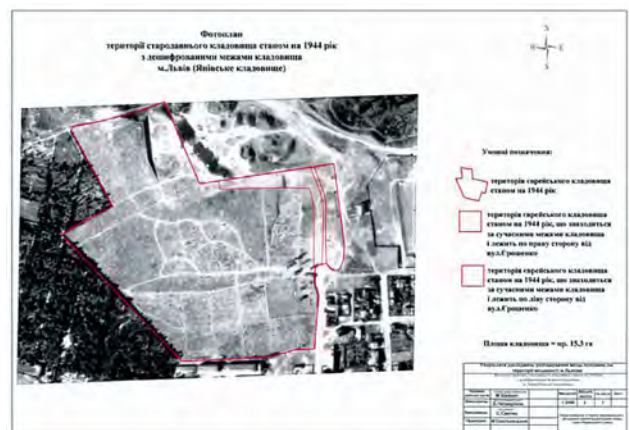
Фотоплан
території стародавнього кладовища станом на 1944 рік
з дешифрованими межами кладовища
м.Львів (Янівське кладовище)

N
W E
S

Умовні позначення:

територія єврейського кладовища станом на 1944 рік

територія єврейського кладовища станом на 1944 рік, що знаходиться за сучасними межами кладовища і лежить по праву сторону від вул.Гроценко

територія єврейського кладовища станом на 1944 рік, що знаходиться за сучасними межами кладовища і лежить по ліву сторону від вул.Гроценко

Площа кладовища = пр. 15.3 га

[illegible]